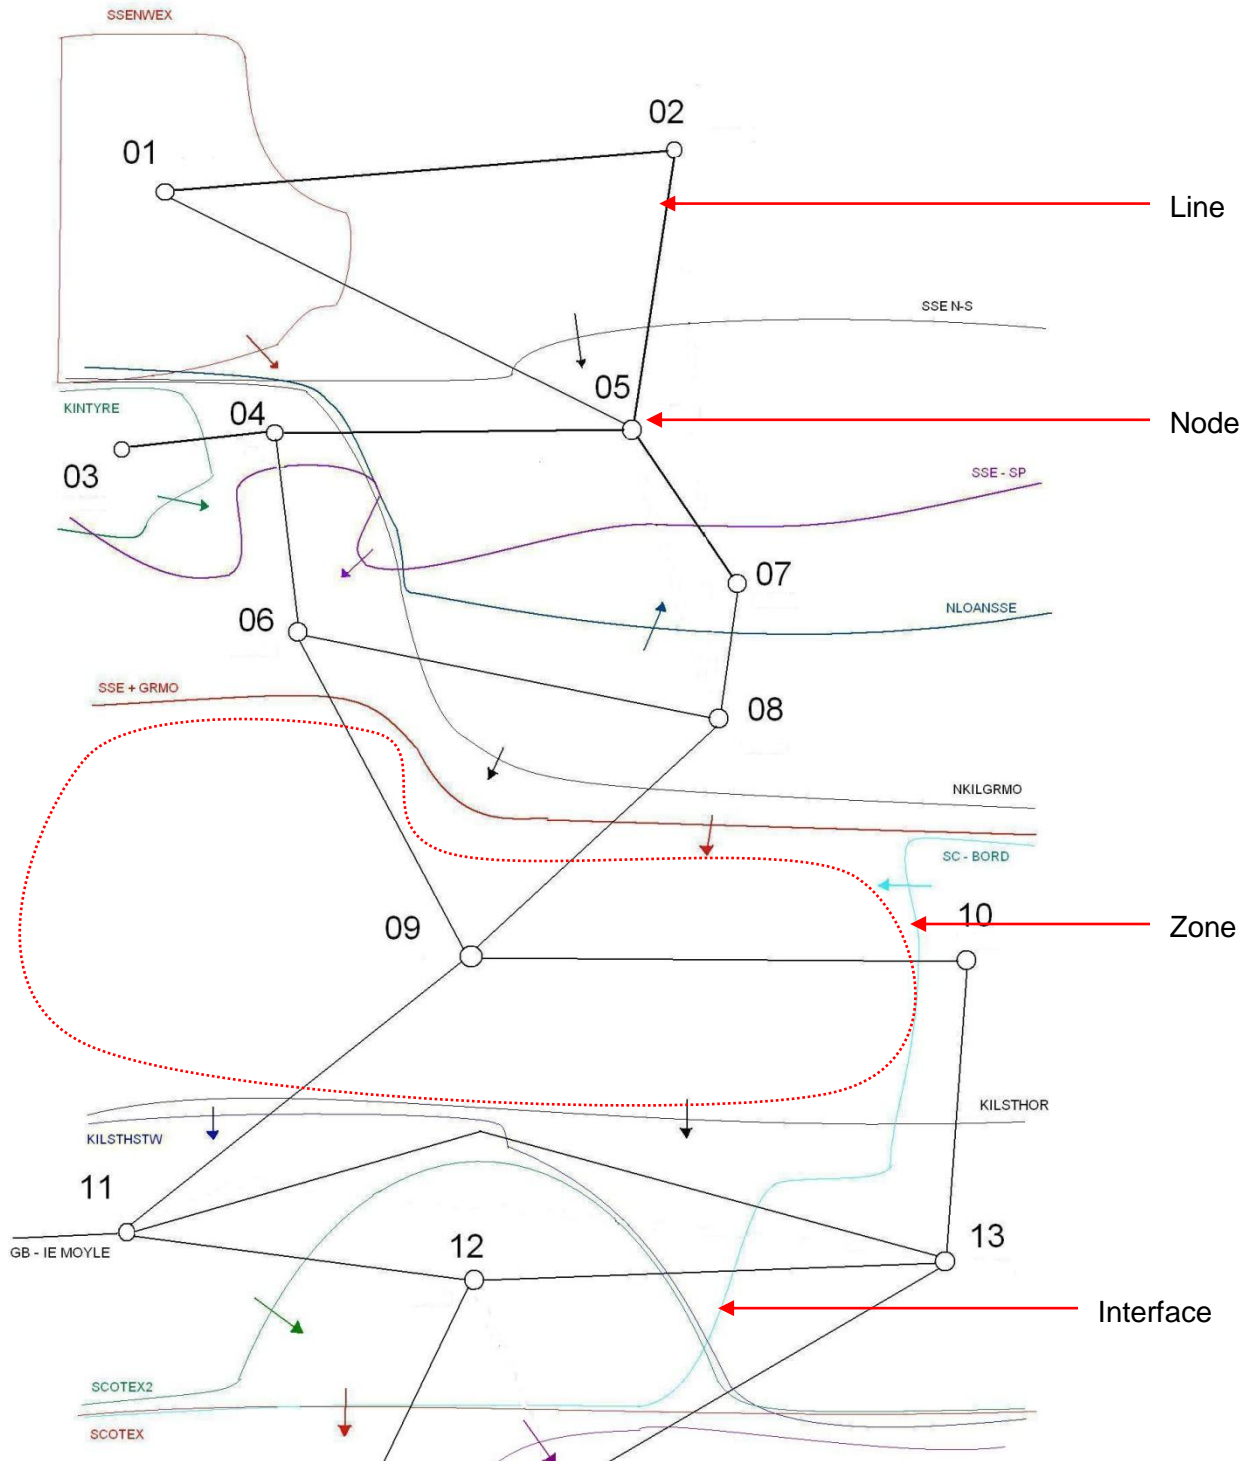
SSENWEX

02

01

Line

SSE N-S

05

KINTYRE

04

Node

03

SSE - SP

07

NLOANSSE

06

SSE + GRMO

08

NKILGRMO

SC - BORD

10

Zone

09

KILSTHOR

KILSTHSTW

11

GB - IE MOYLE

12

13

Interface

SCOTEX2

SCOTEX